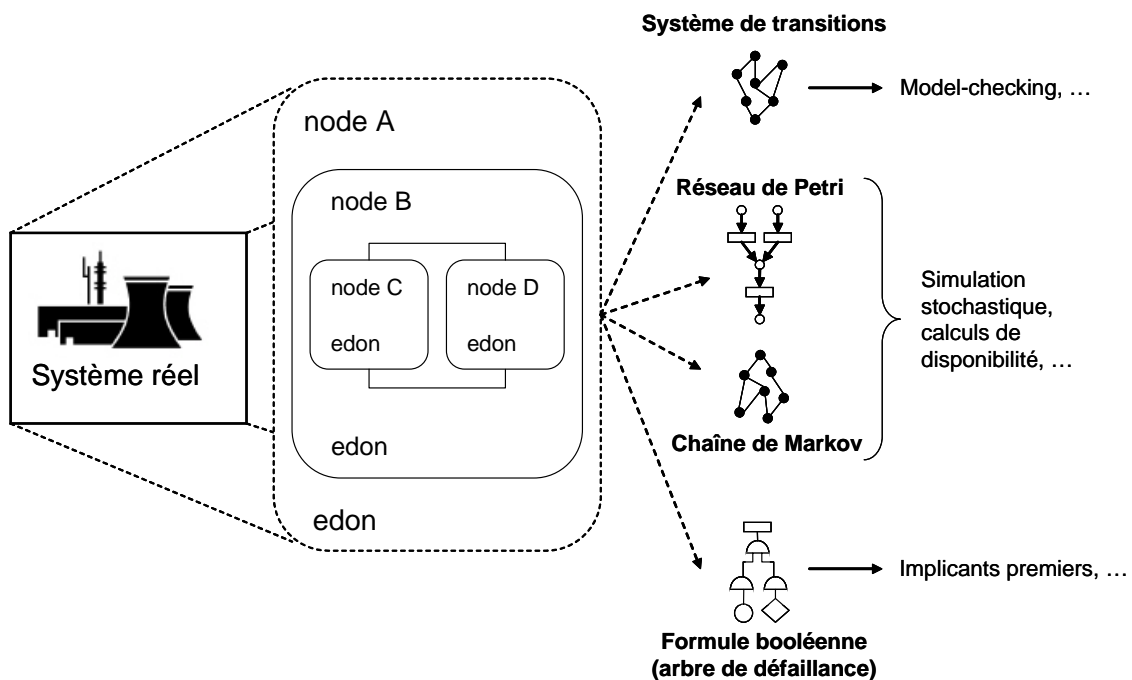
Système réel

node A

node B

node C

edon

node D

edon

edon

edon

Système de transitions

Model-checking, …

Réseau de Petri

Simulation stochastique, calculs de disponibilité, …

Chaîne de Markov

Formule booléenne (arbre de défaillance)

Implicants premiers, …